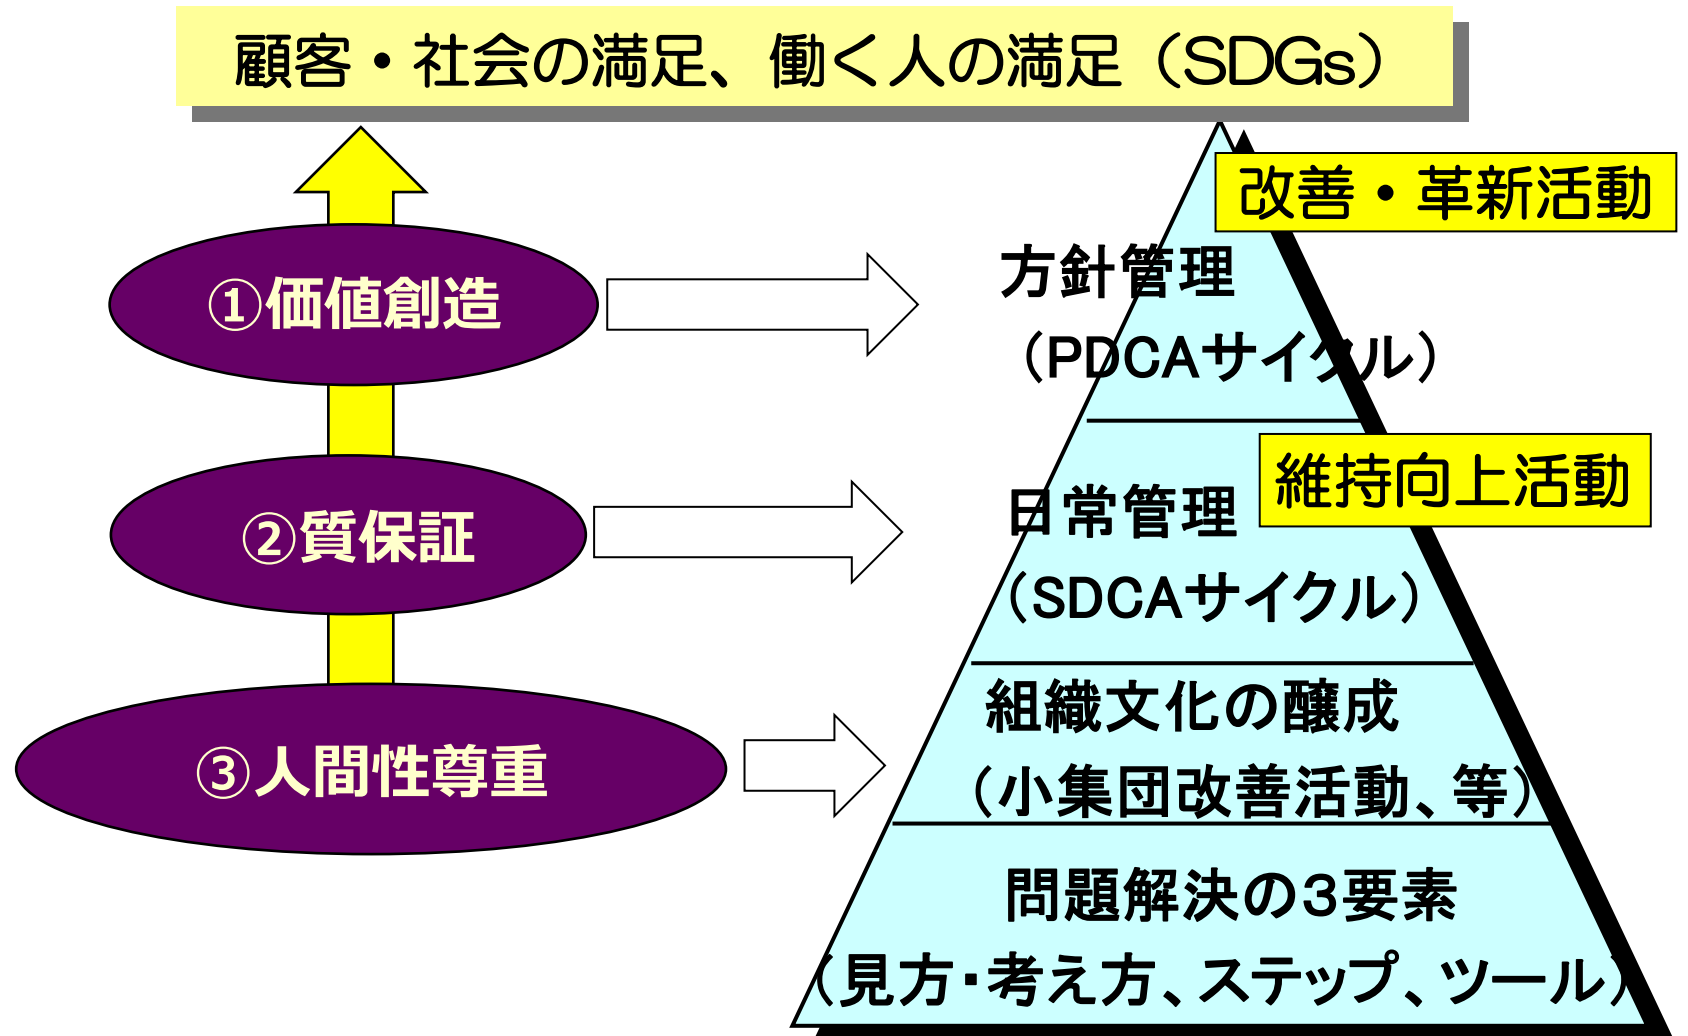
顧客・社会の満足、働く人の満足（SDGs）

①価値創造

②質保証

③人間性尊重

改善・革新活動

方針管理
（PDCAサイクル）

維持向上活動

日常管理
（SDCAサイクル）

組織文化の醸成
（小集団改善活動、等）

問題解決の3要素
（見方・考え方、ステップ、ツール）